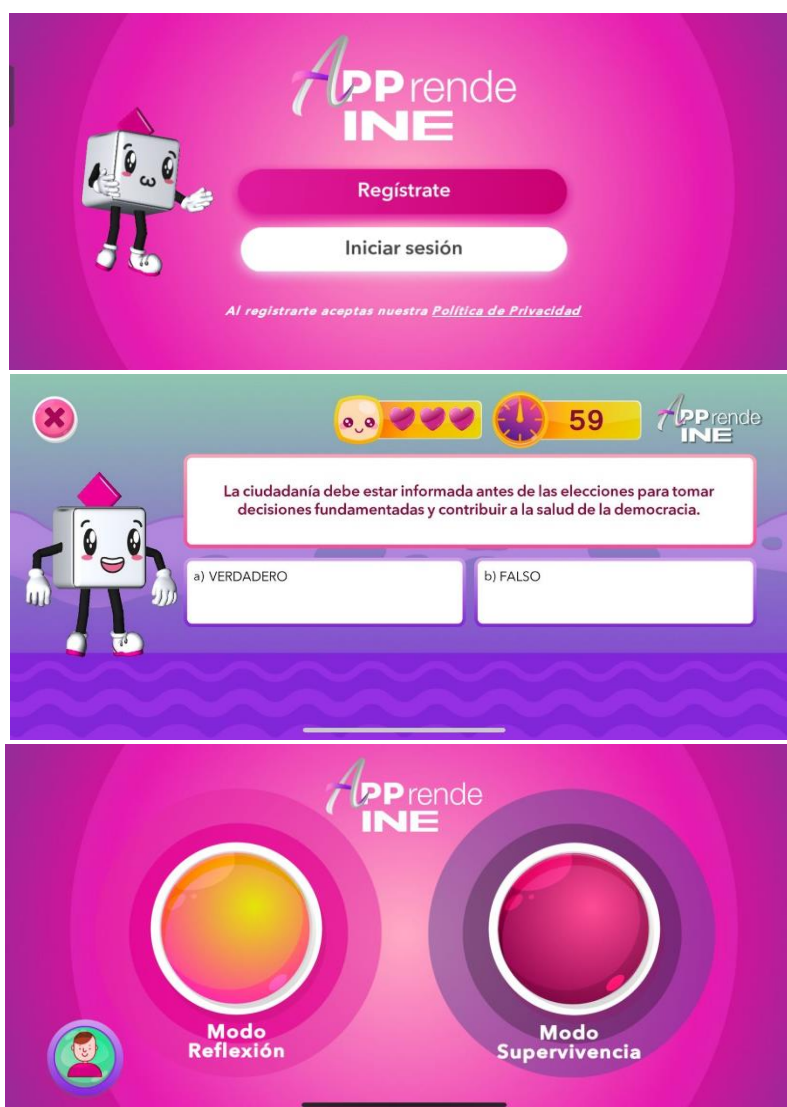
APPrende INE

Regístrate

Iniciar sesión

Al registrarte aceptas nuestra Política de Privacidad

59

APPrende INE

La ciudadanía debe estar informada antes de las elecciones para tomar decisiones fundamentadas y contribuir a la salud de la democracia.

a) VERDADERO

b) FALSO

APPrende INE

Modo Reflexión

Modo Supervivencia